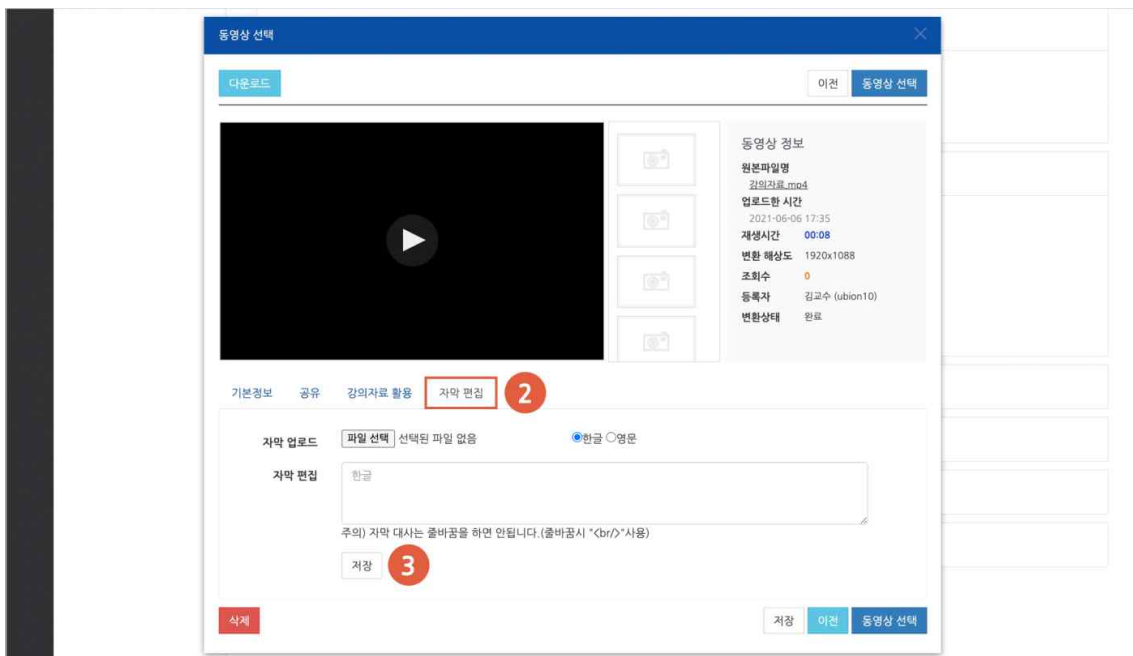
동영상 선택

다운로드

이전 동영상 선택

동영상 정보
원본파일명
강의자료.mp4
업로드한 시간
2021-06-06 17:35
재생시간 00:08
변환 해상도 1920x1088
조회수 0
등록자 김교수 (ubion10)
변환상태 완료

기본정보 공유 강의자료 활용 자막 편집 2

자막 업로드 파일 선택 선택된 파일 없음 ●한글 ○영문

자막 편집 한글

주의) 자막 대사는 줄바꿈을 하면 안됩니다.(줄바꿈시 "<br/>"사용)

저장 3

삭제

저장 이전 동영상 선택